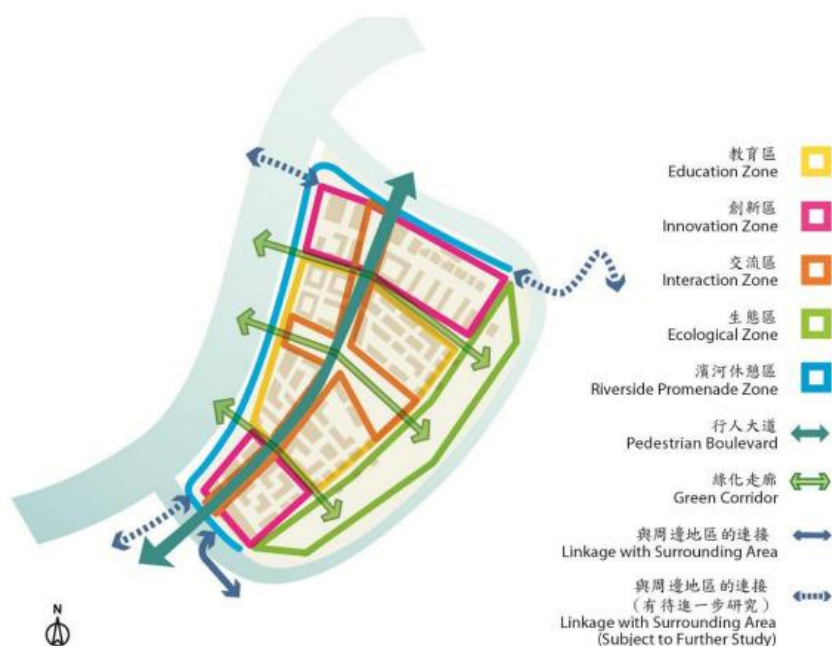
教育區
Education Zone

創新區
Innovation Zone

交流區
Interaction Zone

生態區
Ecological Zone

濱河休憩區
Riverside Promenade Zone

行人大道
Pedestrian Boulevard

綠化走廊
Green Corridor

與周邊地區的連接
Linkage with Surrounding Area

與周邊地區的連接
（有待進一步研究）
Linkage with Surrounding Area
(Subject to Further Study)

N